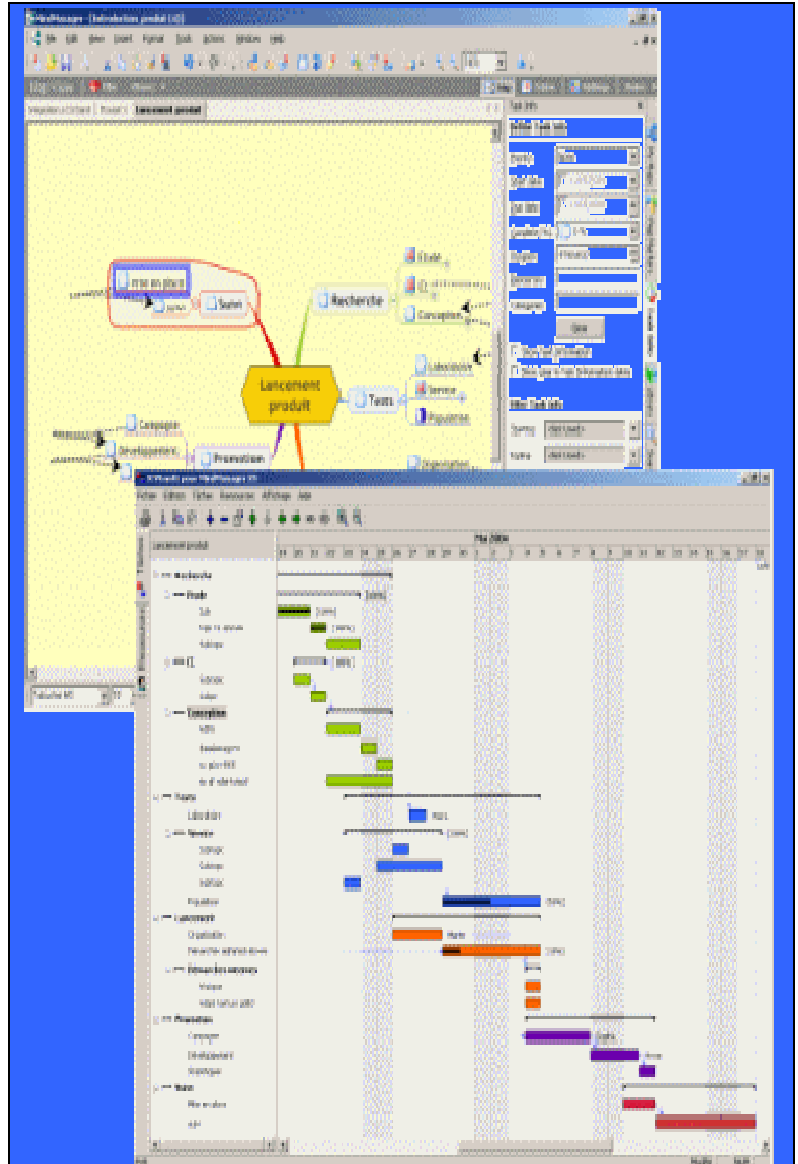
MindManager - [Introduction produit (v2)]

File Edit View Insert Format Tools Actions Window Help

Lancement produit

Task Info

Define Task Info

Lancement produit

Recherche

Etude

Conception

Tests

Laboratoire

Service

Population

Promotion

Campagne

Développement

Suivi

Organisation

Close

Mai 2006

Lancement produit

Recherche

Etude

Conception

Tests

Service

Population

Lancement

Organisation

Démarche des ventes

Promotion

Campagne

Développement

Stratégique

Suivi